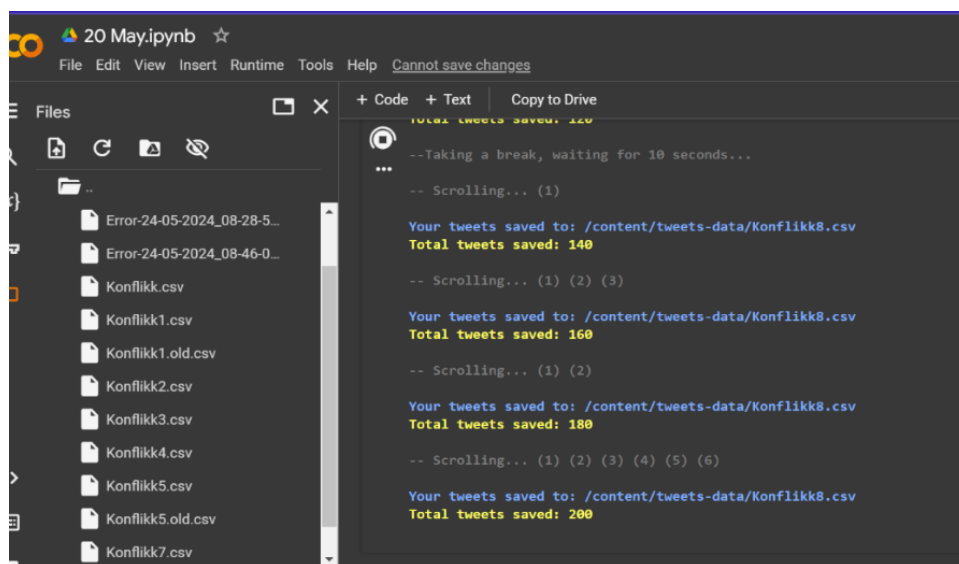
CO 20 May.ipynb ☆
File Edit View Insert Runtime Tools Help Cannot save changes

Files

+ Code + Text Copy to Drive

..
Error-24-05-2024_08-28-5...
Error-24-05-2024_08-46-0...
Konflikk.csv
Konflikk1.csv
Konflikk1.old.csv
Konflikk2.csv
Konflikk3.csv
Konflikk4.csv
Konflikk5.csv
Konflikk5.old.csv
Konflikk7.csv

Total tweets saved: 120

--Taking a break, waiting for 10 seconds...

-- Scrolling... (1)

Your tweets saved to: /content/tweets-data/Konflikk8.csv
Total tweets saved: 140

-- Scrolling... (1) (2) (3)

Your tweets saved to: /content/tweets-data/Konflikk8.csv
Total tweets saved: 160

-- Scrolling... (1) (2)

Your tweets saved to: /content/tweets-data/Konflikk8.csv
Total tweets saved: 180

-- Scrolling... (1) (2) (3) (4) (5) (6)

Your tweets saved to: /content/tweets-data/Konflikk8.csv
Total tweets saved: 200